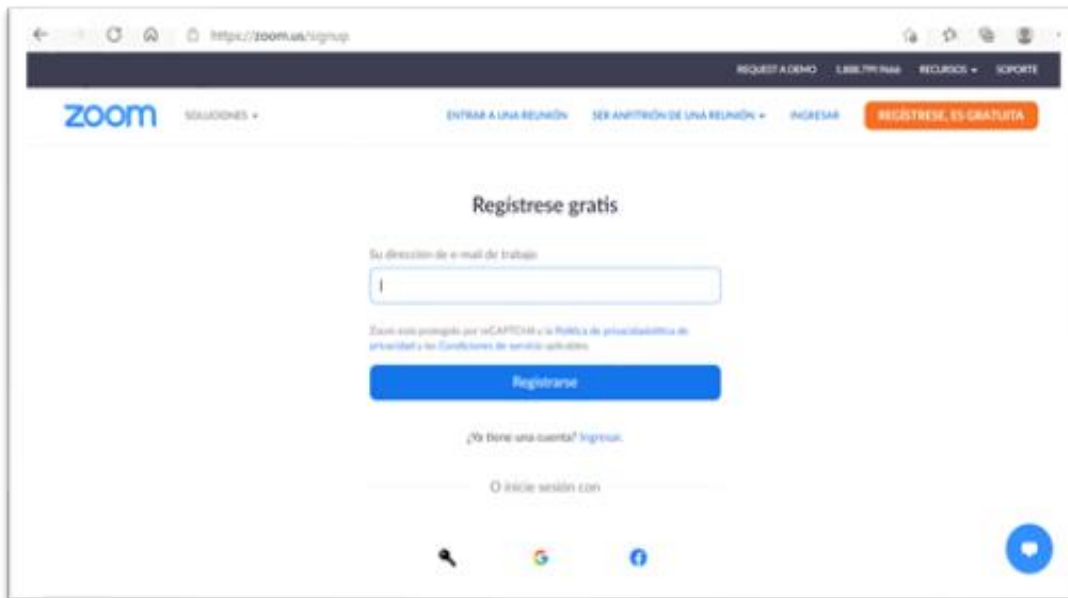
https://zoom.us/signup

REQUEST A DEMO 1.888.799.9666 RECURSOS ▾ SOPORTE

zoom SOLUCIONES ▾

ENTRAR A UNA REUNIÓN SER ANFITRIÓN DE UNA REUNIÓN ▾ INGRESAR REGÍSTRESE, ES GRATUITA

Regístrese gratis

Su dirección de e-mail de trabajo

Zoom está protegido por reCAPTCHA y la Política de privacidad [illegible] de privacidad y las Condiciones de servicio aplicables.

Registrarse

¿Ya tiene una cuenta? Ingresar.

O inicie sesión con